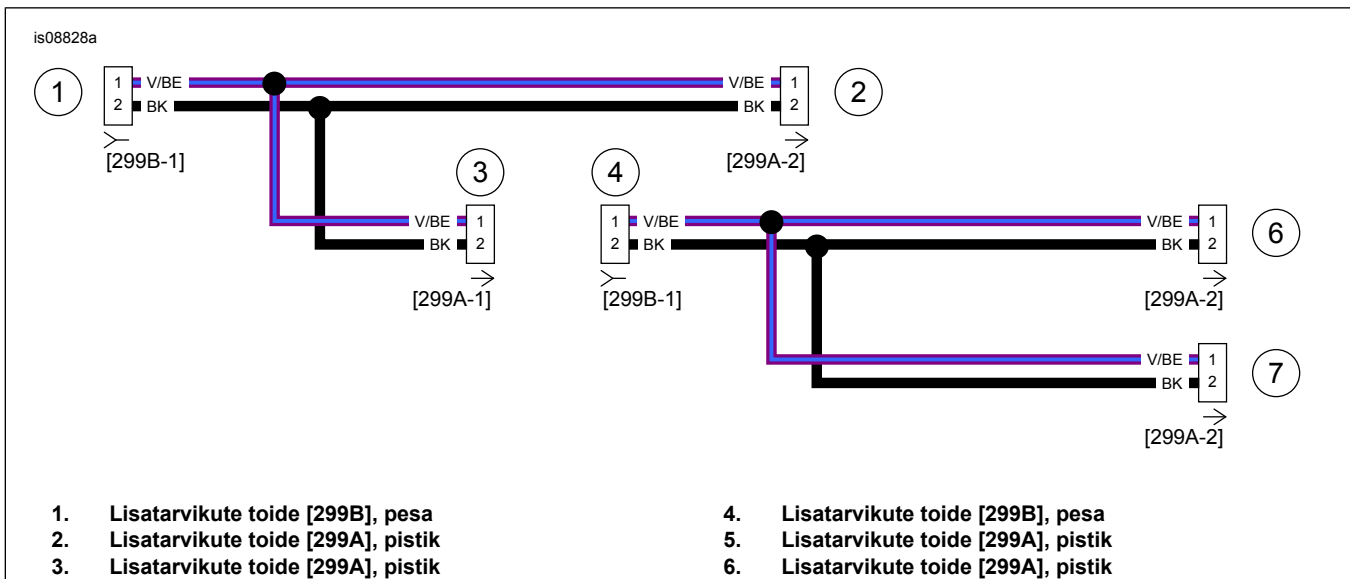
is08828a

1

1 V/BE
2 BK

[299B-1]

V/BE 1
BK 2

2

[299A-2]

3

V/BE 1
BK 2

[299A-1]

4

1 V/BE
2 BK

[299B-1]

V/BE 1
BK 2

6

[299A-2]

V/BE 1
BK 2

7

[299A-2]

1. Lisatarvikute toide [299B], pesa
2. Lisatarvikute toide [299A], pistik
3. Lisatarvikute toide [299A], pistik

4. Lisatarvikute toide [299B], pesa
5. Lisatarvikute toide [299A], pistik
6. Lisatarvikute toide [299A], pistik